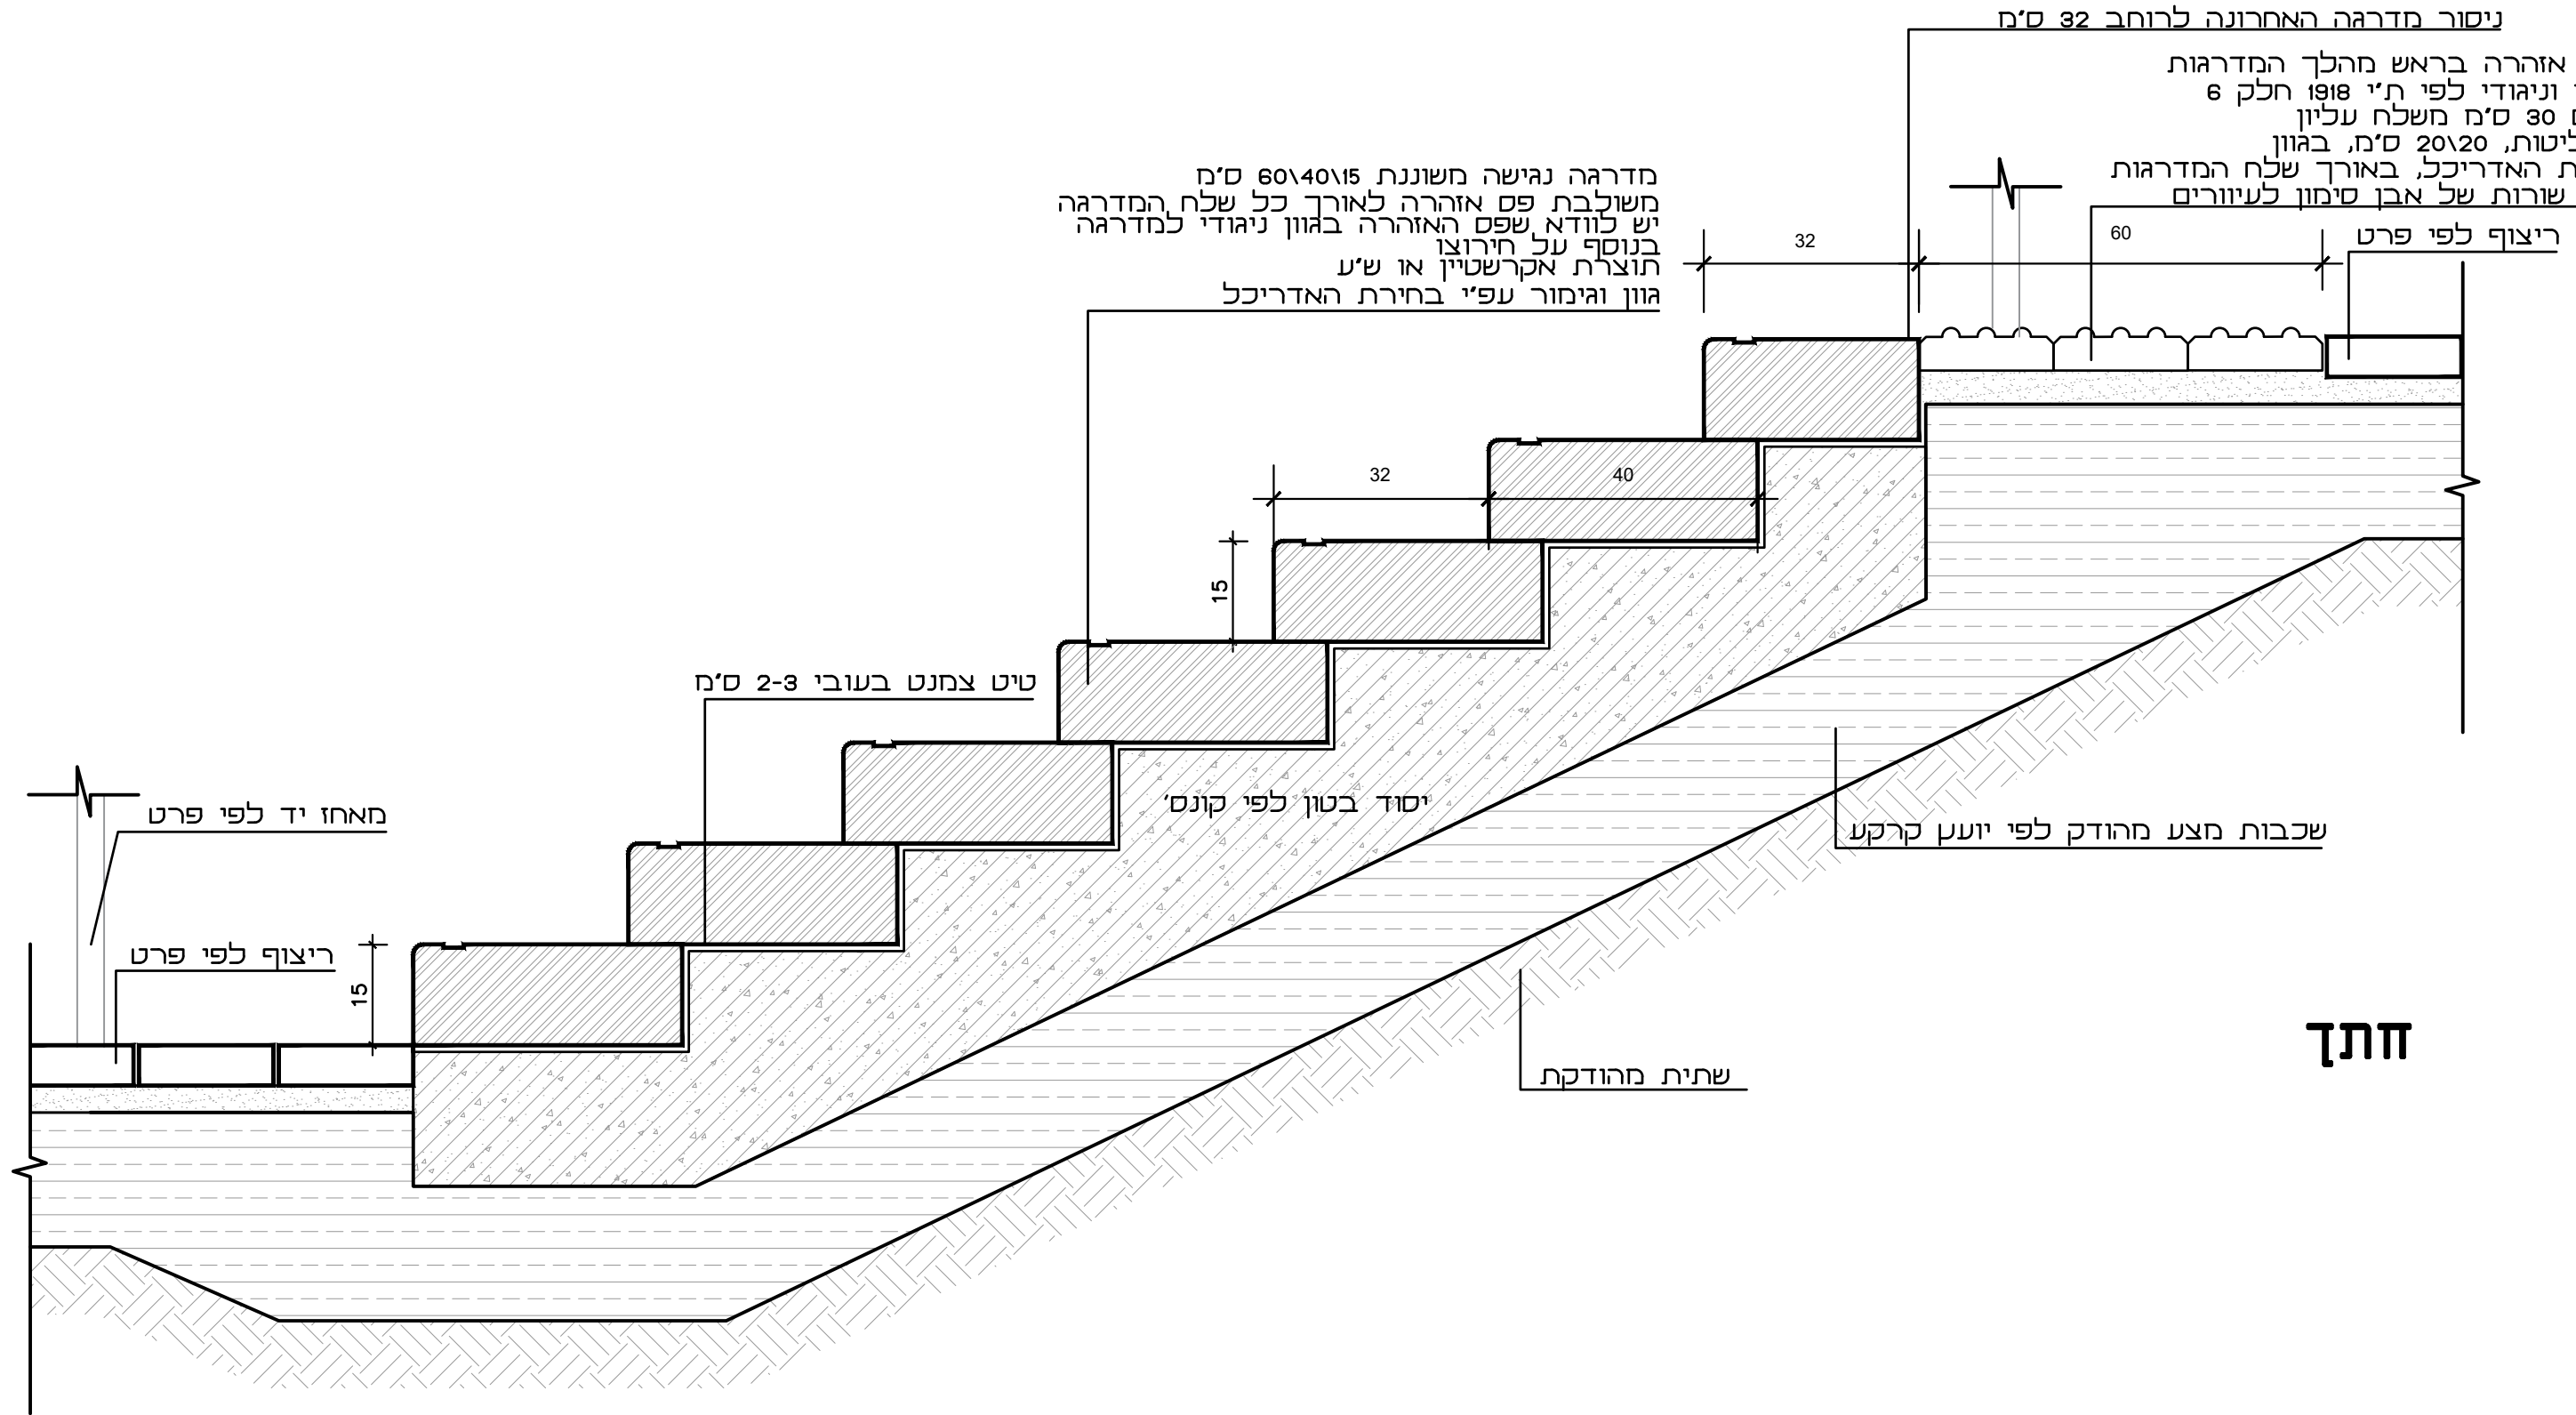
ניסור מדרגה האחרונה לרוחב 32 ס"מ

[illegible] אזהרה בראש מהלך המדרגות
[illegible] וניגודי לפי ת"י 1918 חלק 6
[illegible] 30 ס"מ משלח עליון
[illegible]ליטות, 20\20 ס"מ, בגוון
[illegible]ת האדריכל, באורך שלח המדרגות
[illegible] שורות של אבן סימון לעיוורים

ריצוף לפי פרט

מדרגה נגישה משוננת 60\40\15 ס"מ
משולבת פס אזהרה לאורך כל שלח המדרגה
יש לוודא שפס האזהרה בגוון ניגודי למדרגה
בנוסף על חירוצו
תוצרת אקרשטיין או ש"ע
גוון וגימור עפ"י בחירת האדריכל

32
60
32
40
15
15

טיט צמנט בעובי 2-3 ס"מ

יסוד בטון לפי קונס'

מאחז יד לפי פרט

ריצוף לפי פרט

שכבות מצע מהודק לפי יועץ קרקע

שתית מהודקת

חתך